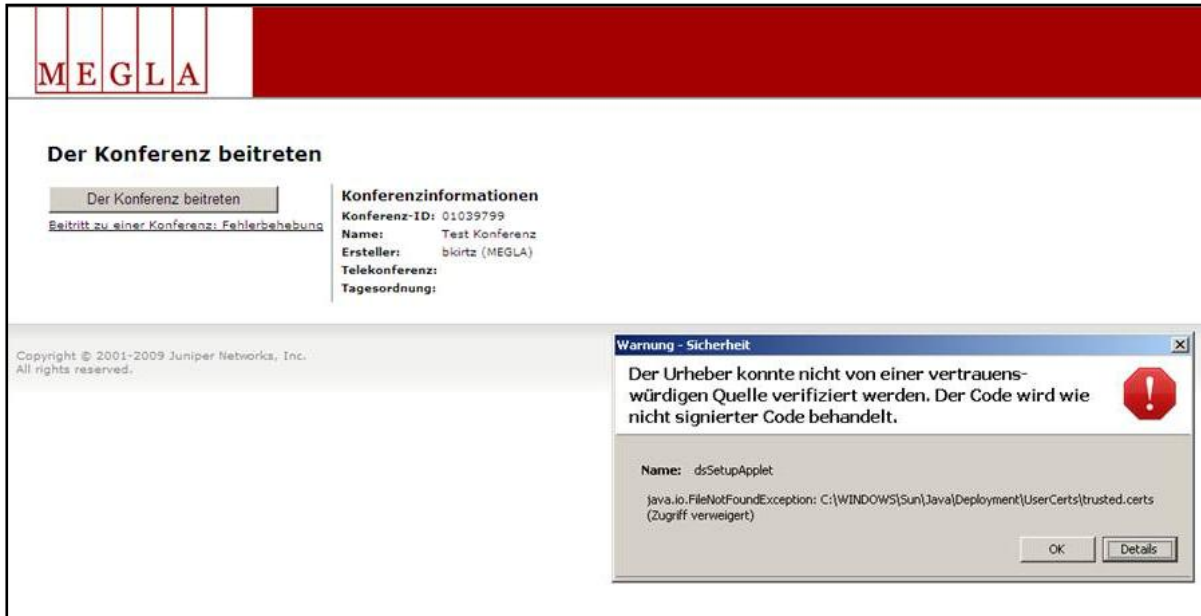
MEGLA

Der Konferenz beitreten

Der Konferenz beitreten

Beitritt zu einer Konferenz: Fehlerbehebung

Konferenzinformationen

Konferenz-ID: 01039799
Name: Test Konferenz
Ersteller: bkirtz (MEGLA)
Telekonferenz:
Tagesordnung:

Copyright © 2001-2009 Juniper Networks, Inc.
All rights reserved.

Warnung - Sicherheit

Der Urheber konnte nicht von einer vertrauenswürdigen Quelle verifiziert werden. Der Code wird wie nicht signierter Code behandelt.

Name: dsSetupApplet

java.io.FileNotFoundException: C:\WINDOWS\Sun\Java\Deployment\UserCerts\trusted.certs (Zugriff verweigert)

OK Details